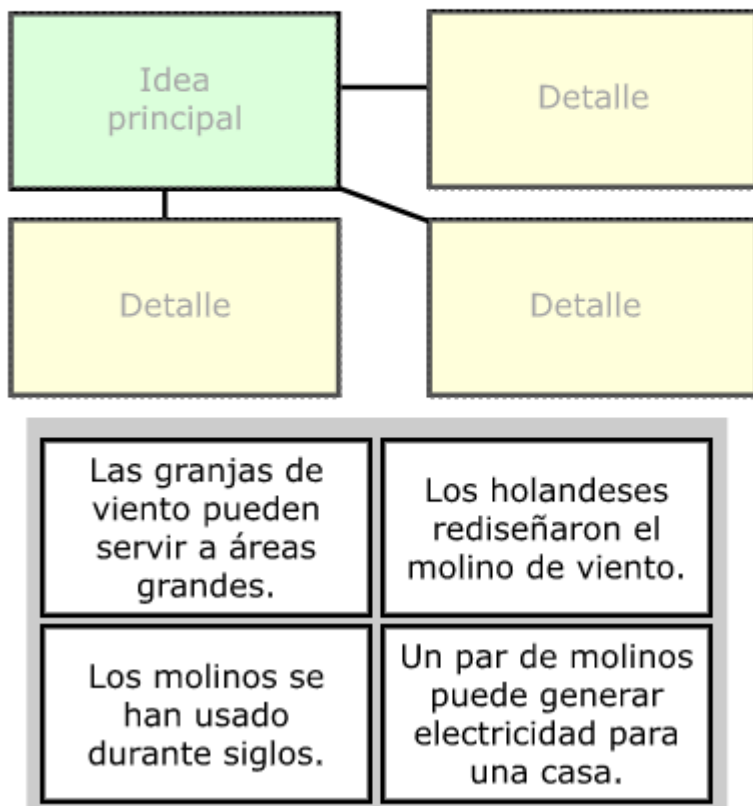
Idea principal

Detalle

Detalle

Detalle

| Las granjas de viento pueden servir a áreas grandes. | Los holandeses rediseñaron el molino de viento. |
|---|---|
| Los molinos se han usado durante siglos. | Un par de molinos puede generar electricidad para una casa. |